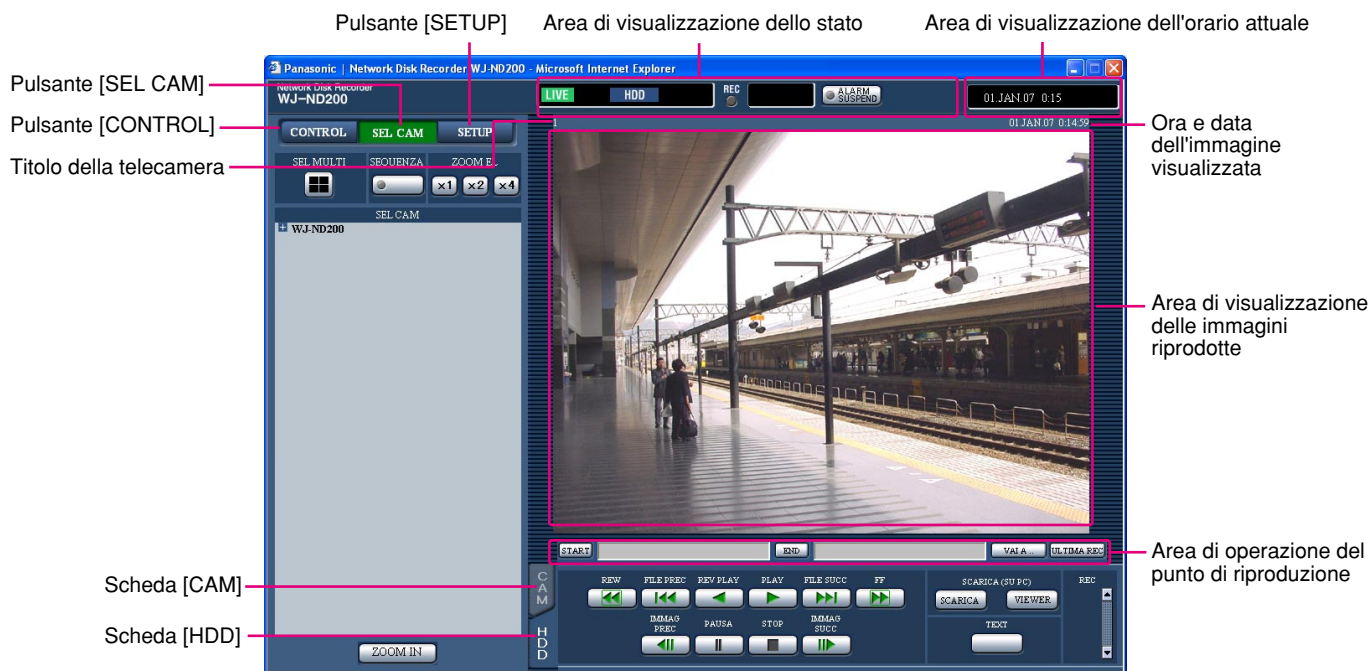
Pulsante [SETUP]

Area di visualizzazione dello stato

Area di visualizzazione dell'orario attuale

Pulsante [SEL CAM]

Pulsante [CONTROL]

Titolo della telecamera

Ora e data dell'immagine visualizzata

Area di visualizzazione delle immagini riprodotte

Area di operazione del punto di riproduzione

Scheda [CAM]

Scheda [HDD]

Panasonic | Network Disk Recorder WJ-ND200 - Microsoft Internet Explorer

Network Disk Recorder
WJ-ND200

LIVE HDD REC ALARM SUSPEND

01.JAN.07 0:15

CONTROL SEL CAM SETUP

1

01.JAN.07 0:14:59

SEL MULTI SEQUENZA ZOOM EL

×1 ×2 ×4

SEL CAM

WJ-ND200

START END VAI A... ULTIMA REC

CAM

HDD

REW FILE PREC REV PLAY PLAY FILE SUCC FF

SCARICA (SU PC)

SCARICA VIEWER

REC

IMMAG PREC PAUSA STOP IMMAG SUCC

TEXT

ZOOM IN